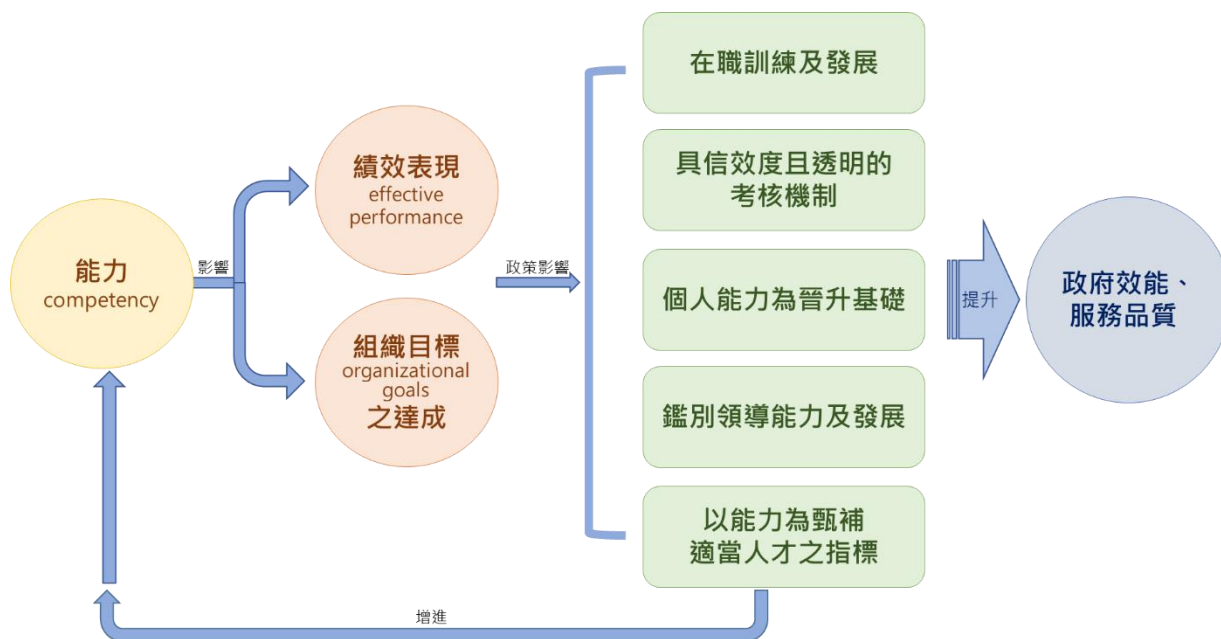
能力
competency

影響

績效表現
effective performance

組織目標
organizational goals
之達成

政策影響

在職訓練及發展

具信效度且透明的考核機制

個人能力為晉升基礎

鑑別領導能力及發展

以能力為甄補適當人才之指標

提升

政府效能、服務品質

增進